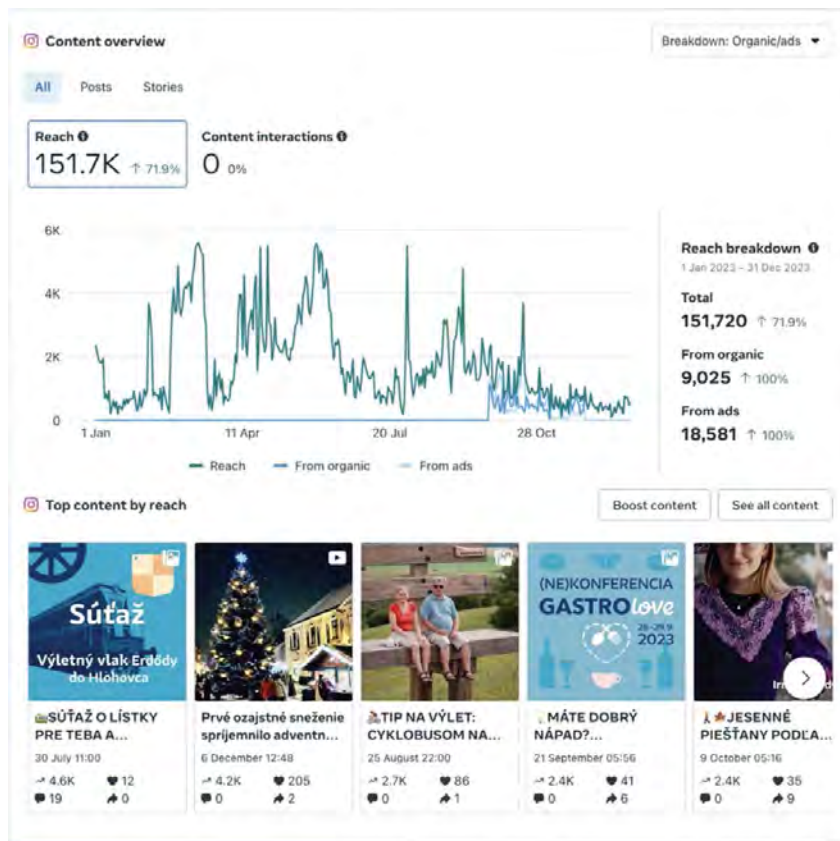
Content overview

Breakdown: Organic/ads

All Posts Stories

Reach
151.7K ↑ 71.9%

Content interactions
0 0%

6K
4K
2K
0
1 Jan
11 Apr
20 Jul
28 Oct

Reach From organic From ads

Reach breakdown
1 Jan 2023 – 31 Dec 2023

Total
151,720 ↑ 71.9%

From organic
9,025 ↑ 100%

From ads
18,581 ↑ 100%

Top content by reach

Boost content
See all content

Súťaž
Výletný vlak Erdődy do Hlohovca

(NE)KONFERENCIA
GASTRO love
2023

SÚŤAŽ O LÍSTKY PRE TEBA A...
30 July 11:00
4.6K 12
19 0

Prvé ozajstné sneženie sprijemnilo adventn...
6 December 12:48
4.2K 205
0 2

TIP NA VÝLET: CYKLOBUSOM NA...
25 August 22:00
2.7K 86
0 1

MÁTE DOBRÝ NÁPAD?...
21 September 05:56
2.4K 41
0 6

JESENNÉ PIEŠŤANY PODĽA...
9 October 05:16
2.4K 35
0 9